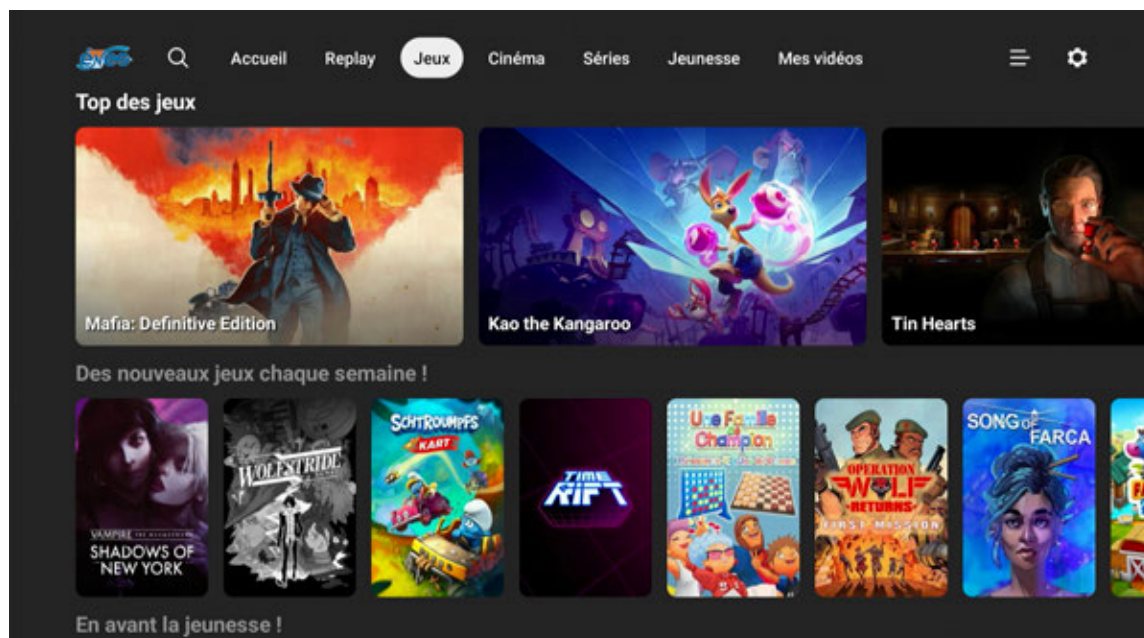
Accueil Replay Jeux Cinéma Séries Jeunesse Mes vidéos

Top des jeux

Mafia: Definitive Edition

Kao the Kangaroo

Tin Hearts

Des nouveaux jeux chaque semaine !

VAMPIRE SHADOWS OF NEW YORK

WOLFSTRIDE

SCHTROUMPFS KART

TIME RIFT

Une Famille Champion

OPERATION WOLF RETURNS FIRST MISSION

SONG OF FARCA

En avant la jeunesse !